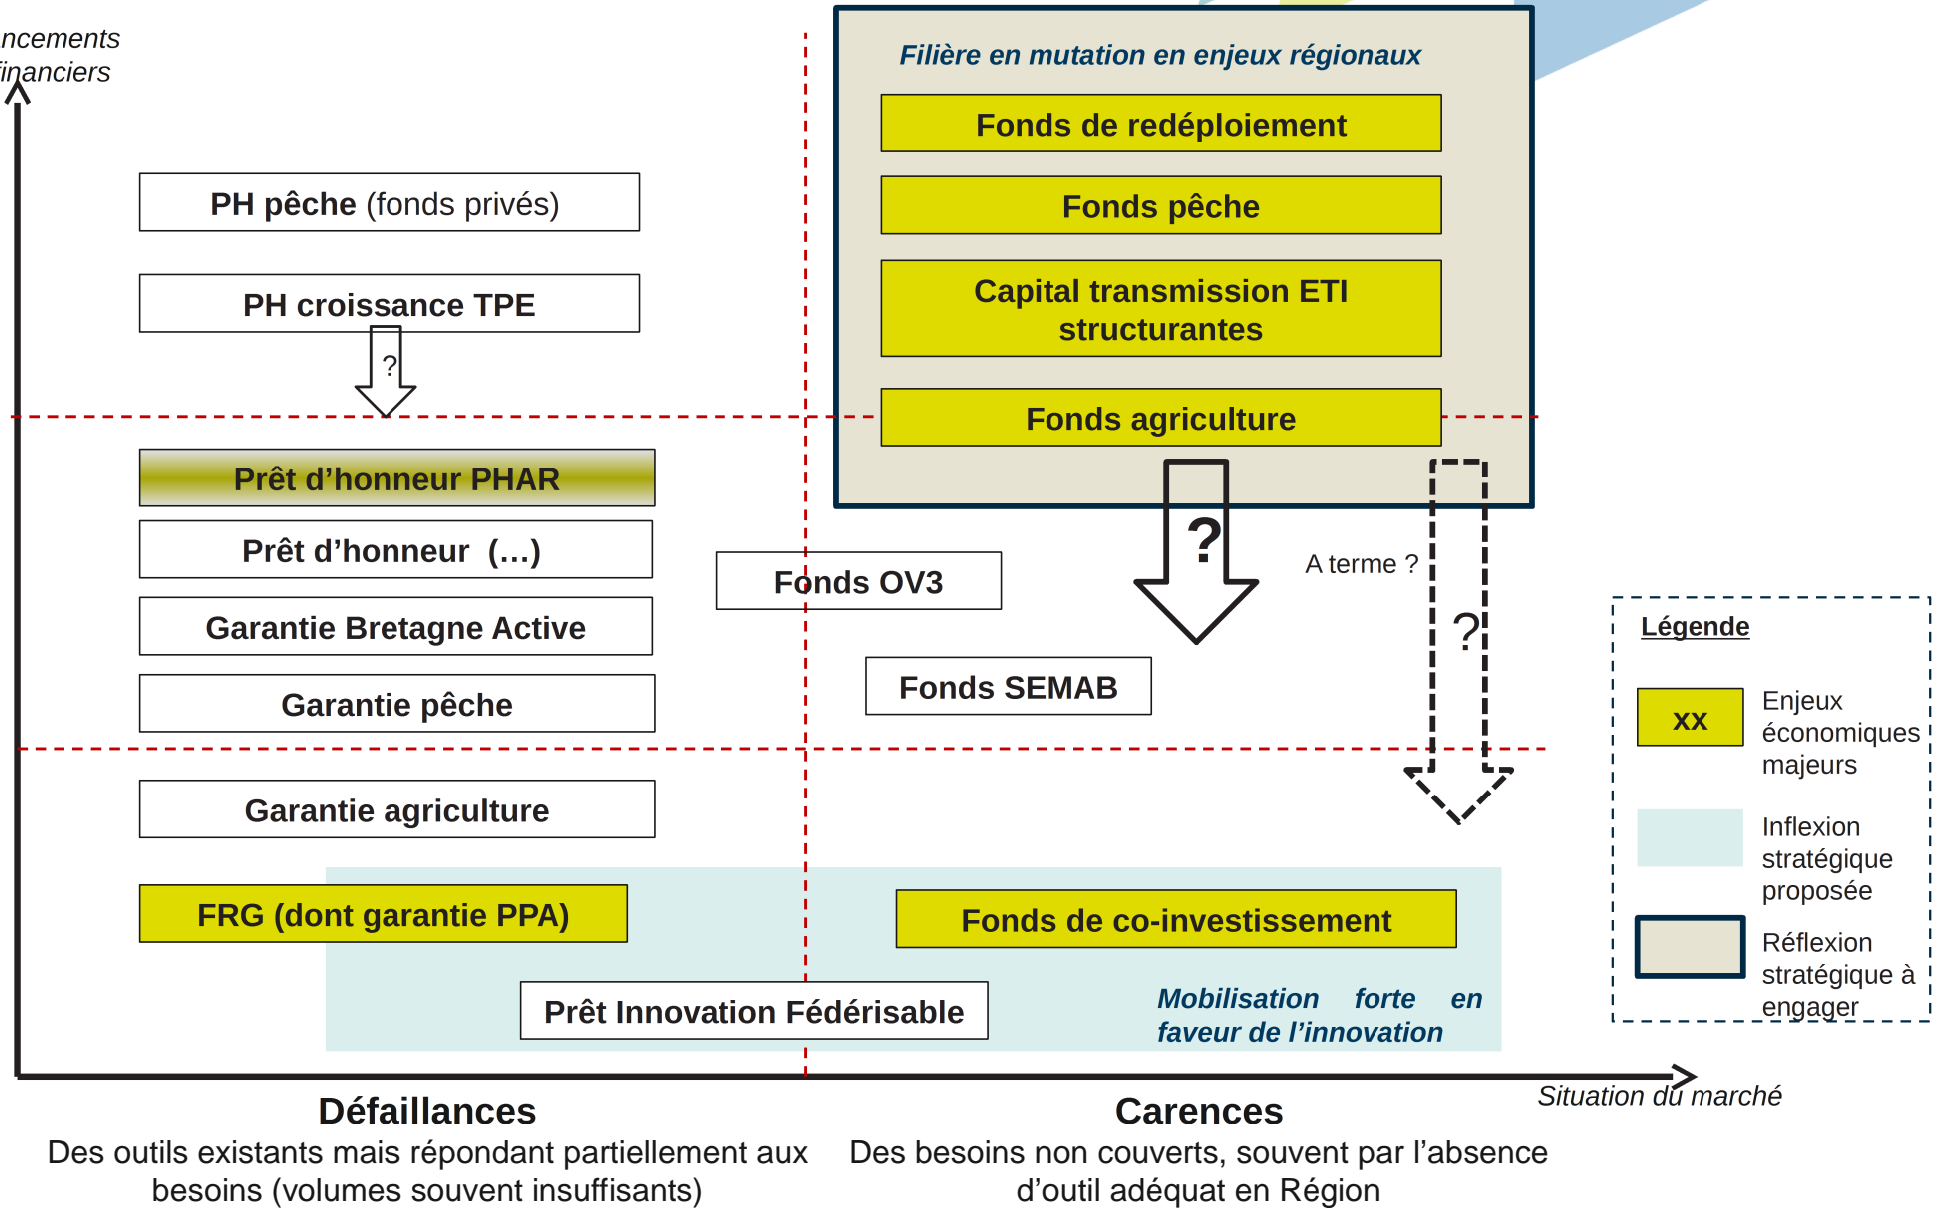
ncements
financiers

Filière en mutation en enjeux régionaux

Fonds de redéploiement

Fonds pêche

Capital transmission ETI structurantes

Fonds agriculture

PH pêche (fonds privés)

PH croissance TPE

?

Prêt d'honneur PHAR

Prêt d'honneur (…)

Garantie Bretagne Active

Garantie pêche

Garantie agriculture

FRG (dont garantie PPA)

Fonds OV3

?

A terme ?

?

Fonds SEMAB

Fonds de co-investissement

Prêt Innovation Fédérisable

Mobilisation forte en faveur de l'innovation

Légende

XX Enjeux économiques majeurs

Inflexion stratégique proposée

Réflexion stratégique à engager

Situation du marché

Défaillances
Des outils existants mais répondant partiellement aux besoins (volumes souvent insuffisants)

Carences
Des besoins non couverts, souvent par l'absence d'outil adéquat en Région